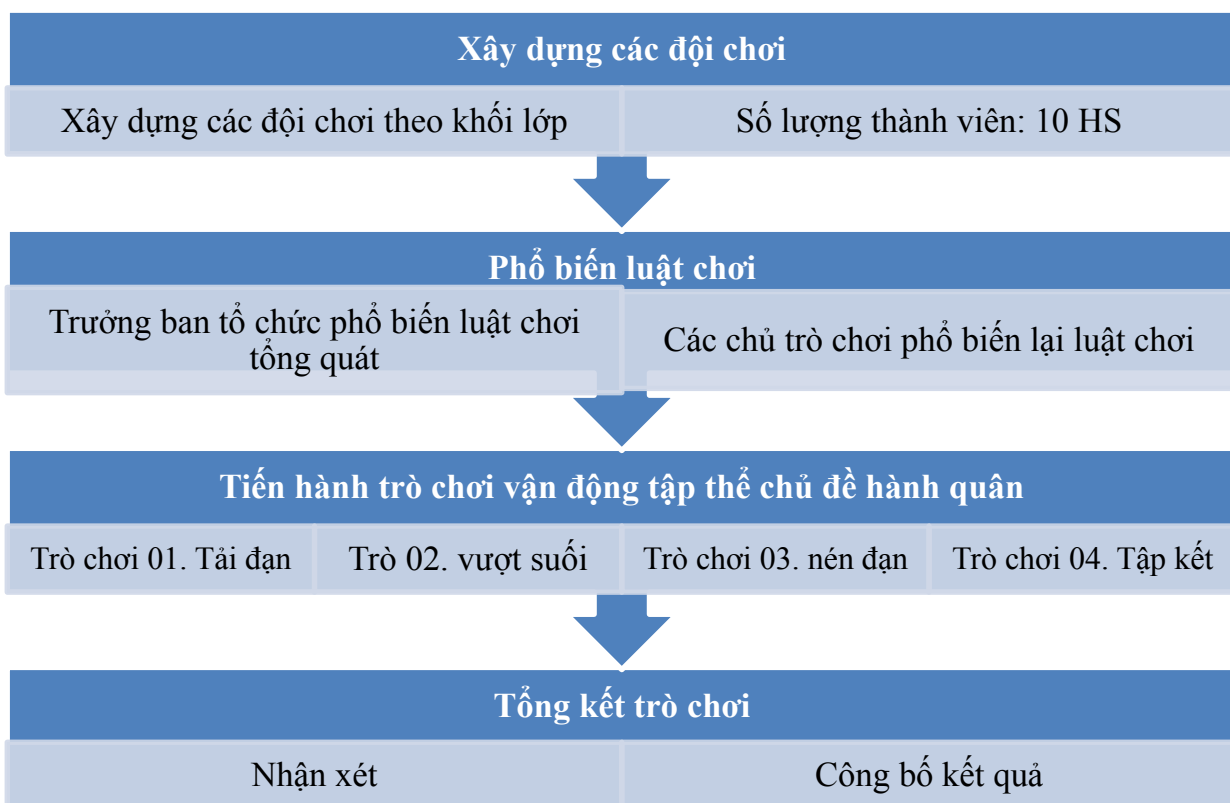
Xây dựng các đội chơi

Xây dựng các đội chơi theo khối lớp

Số lượng thành viên: 10 HS

Phổ biến luật chơi

Trưởng ban tổ chức phổ biến luật chơi tổng quát

Các chủ trò chơi phổ biến lại luật chơi

Tiến hành trò chơi vận động tập thể chủ đề hành quân

Trò chơi 01. Tải đạn

Trò 02. vượt suối

Trò chơi 03. nén đạn

Trò chơi 04. Tập kết

Tổng kết trò chơi

Nhận xét

Công bố kết quả